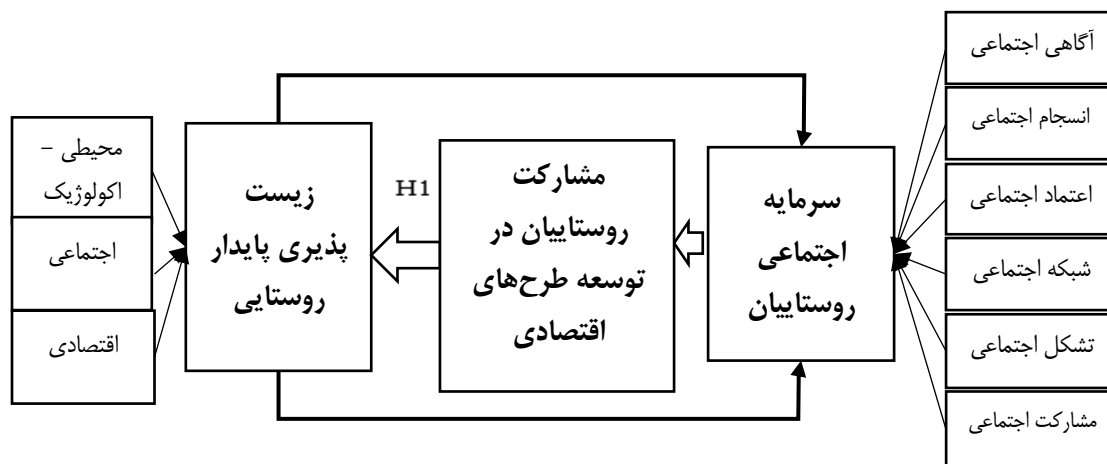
آگاهی اجتماعی

انسجام اجتماعی

اعتماد اجتماعی

شبکه اجتماعی

تشکل اجتماعی

مشارکت اجتماعی

سرمایه اجتماعی روستاییان

مشارکت روستاییان در توسعه طرح‌های اقتصادی

H1

زیست پذیری پایدار روستایی

محیطی - اکولوژیک

اجتماعی

اقتصادی